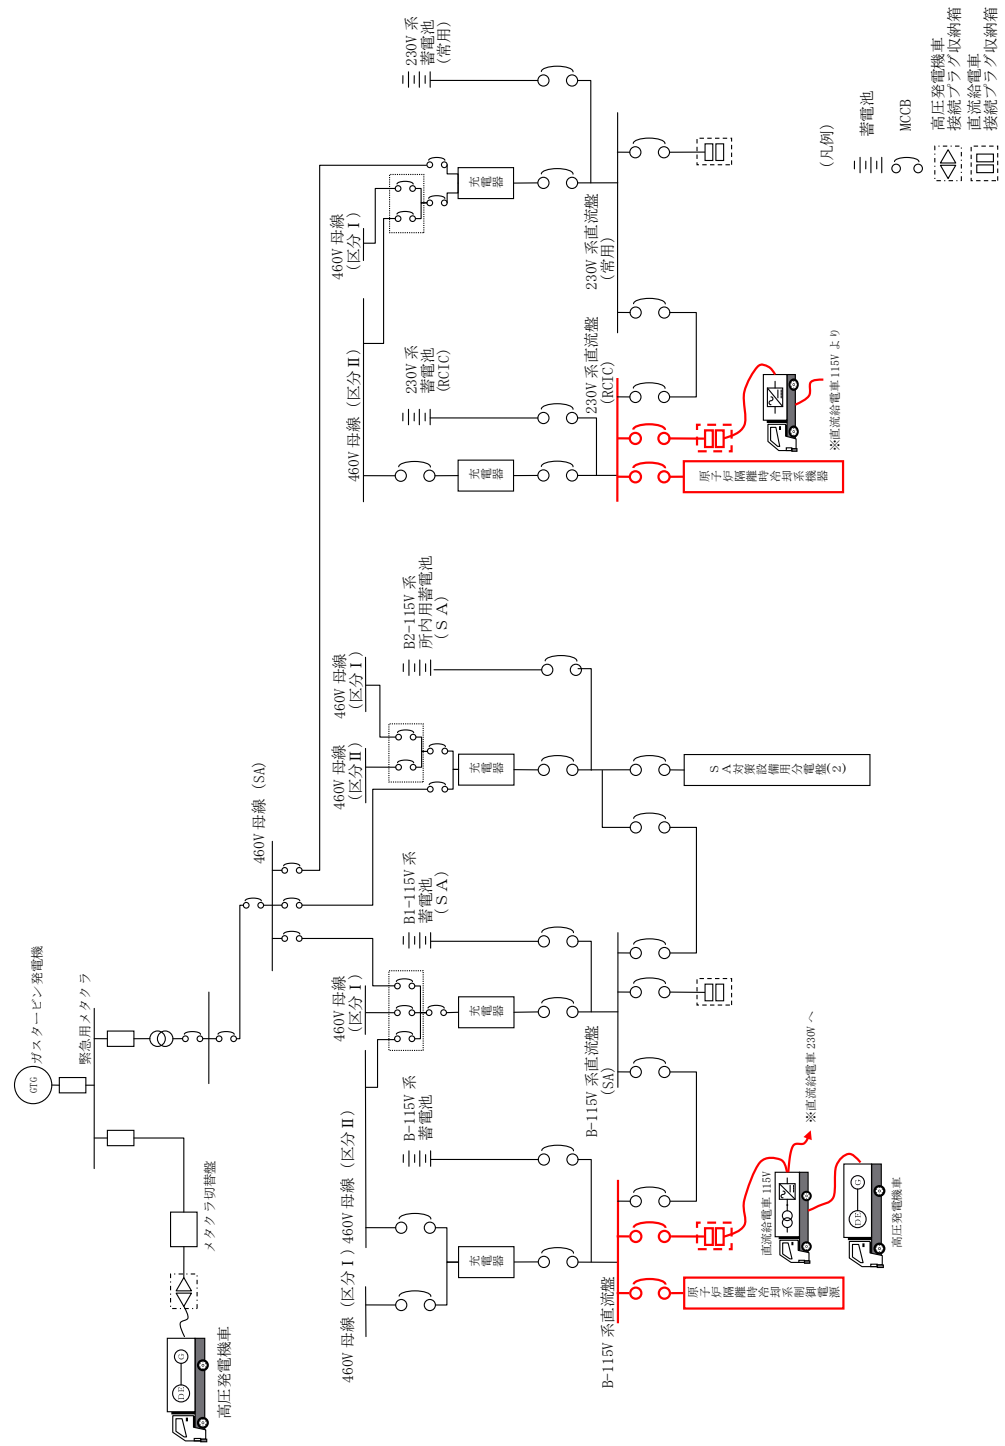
230V 系
蓄電池
（常用）

（凡例）
蓄電池
MCCB
高圧発電機車
接続プラグ収納箱
直流給電車
接続プラグ収納箱

460V 母線
（区分 I）

充電器

230V 系直流盤
（常用）

460V 母線（区分 II）

230V 系
蓄電池
（RCIC）

充電器

230V 系直流盤
（RCIC）

原子炉隔離時冷却系機器

※直流給電車 115V より

B2-115V 系
所内用蓄電池
（S A）

460V 母線
（区分 I）

460V 母線
（区分 II）

充電器

S A 対策設備用分電盤(2)

460V 母線（SA）

ガスタービン発電機
GTG

緊急用メタクラ

B1-115V 系
蓄電池
（S A）

460V 母線
（区分 I）

充電器

B-115V 系直流盤
（SA）

B-115V 系
蓄電池

※直流給電車 230V へ

メタクラ切替盤

460V 母線（区分 I）460V 母線（区分 II）

充電器

直流給電車 115V

高圧発電機車

原子炉隔離時冷却系制御電源

B-115V 系直流盤

高圧発電機車

DE
G